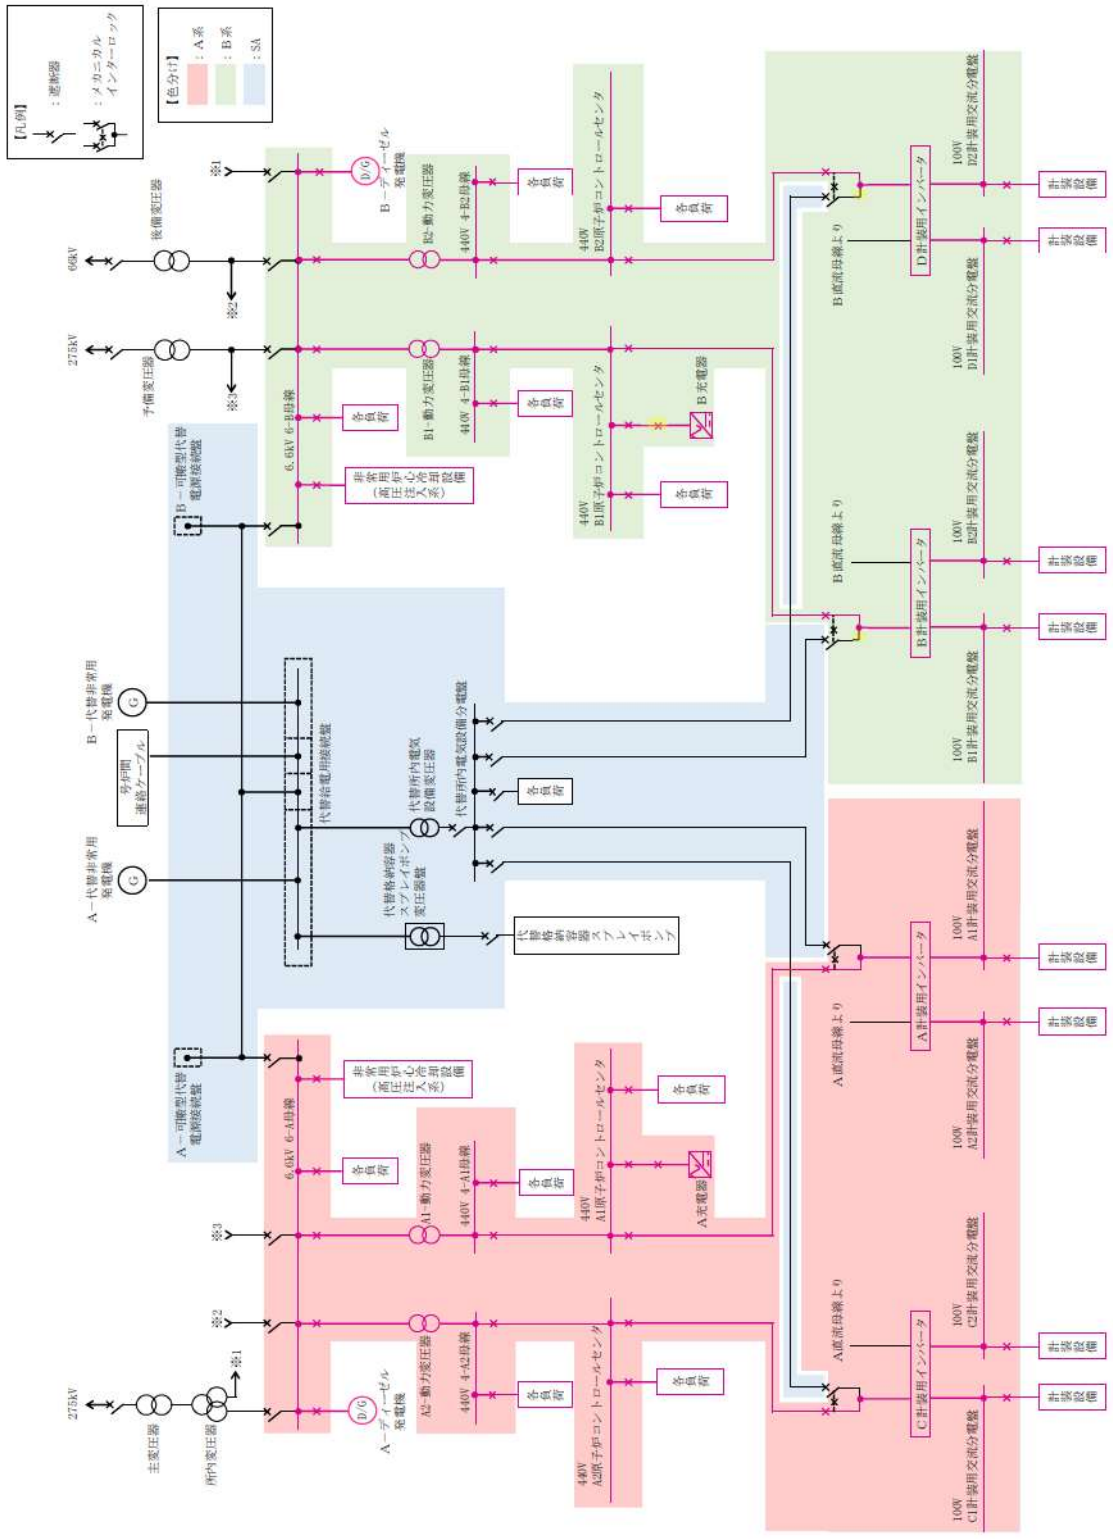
【凡例】
：遮断器
：メカニカルインターロック

【色分け】
：A系
：B系
：SA

※1
B－ディーゼル発電機
66kV
後備変圧器
※2
275kV
予備変圧器
※3
6.6kV 6-B母線
B2-動力変圧器
440V 4-B2母線
各負荷
440V B2原子炉コントロールセンタ
各負荷
B1-動力変圧器
440V 4-B1母線
各負荷
440V B1原子炉コントロールセンタ
B充電器
各負荷
各負荷
非常用炉心冷却設備（高圧注入系）
B－可搬型代替電源接続盤
B直流母線より
100V D2計装用交流分電盤
D計装用インバータ
100V D1計装用交流分電盤
計装設備
計装設備
B直流母線より
100V B2計装用交流分電盤
B計装用インバータ
100V B1計装用交流分電盤
計装設備
計装設備
B－代替非常用発電機
号炉間連絡ケーブル
代替給電用接続盤
代替所内電気設備変圧器
代替所内電気設備分電盤
各負荷
A－代替非常用発電機
代替格納容器スプレイポンプ変圧器盤
代替格納容器スプレイポンプ
100V A1計装用交流分電盤
A計装用インバータ
A直流母線より
100V A2計装用交流分電盤
計装設備
計装設備
A－可搬型代替電源接続盤
非常用炉心冷却設備（高圧注入系）
6.6kV 6-A母線
各負荷
A1-動力変圧器
440V 4-A1母線
各負荷
440V A1原子炉コントロールセンタ
各負荷
A充電器
※3
※2
A2-動力変圧器
440V 4-A2母線
各負荷
440V A2原子炉コントロールセンタ
各負荷
A直流母線より
100V C2計装用交流分電盤
C計装用インバータ
100V C1計装用交流分電盤
計装設備
計装設備
275kV
主変圧器
所内変圧器
※1
A－ディーゼル発電機